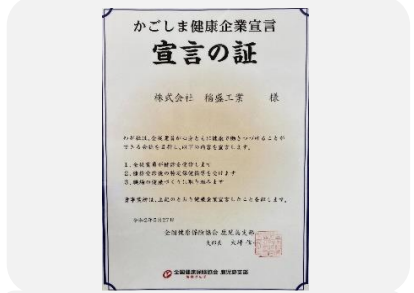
かごしま健康企業宣言

宣言の証

株式会社　稲盛工業　様

わが社は、全従業員がいきいきと健康で働きつづけることができる会社を目指し、以下の内容を宣言します。

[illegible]

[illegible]

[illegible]

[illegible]

全国健康保険協会 鹿児島支部

支部長　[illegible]

全国健康保険協会 鹿児島支部